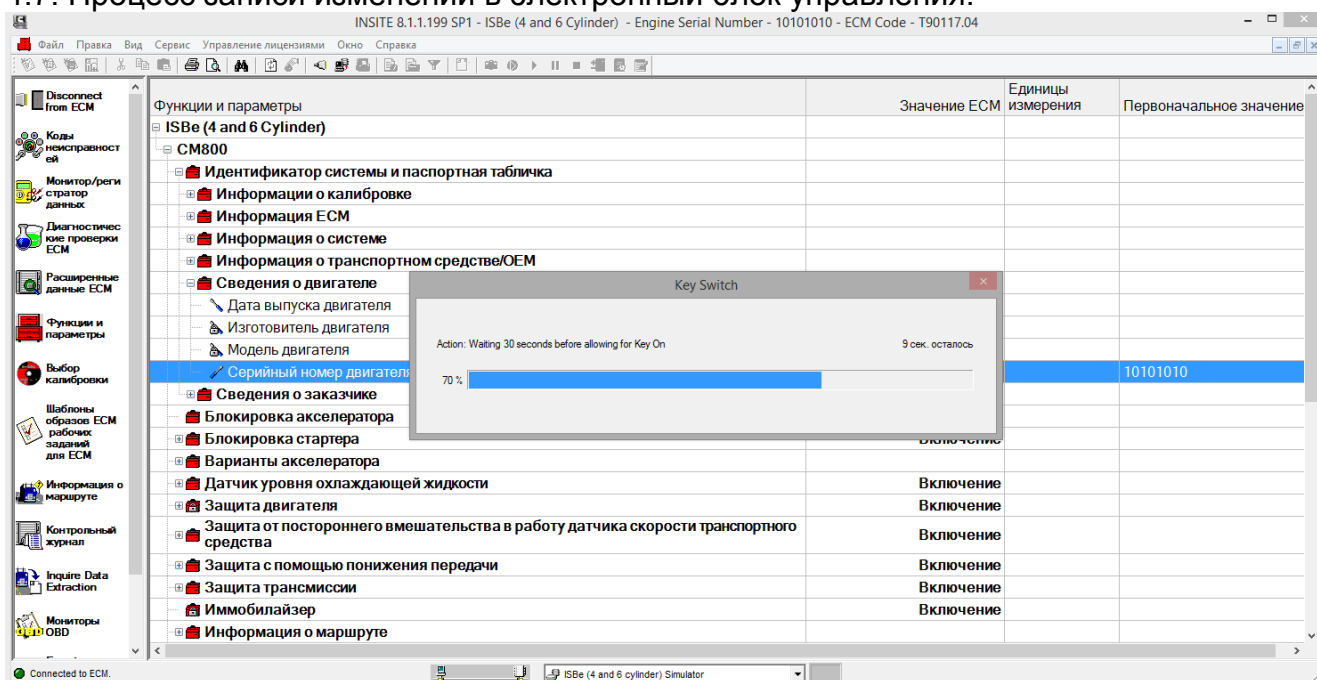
INSITE 8.1.1.199 SP1 - ISBe (4 and 6 Cylinder) - Engine Serial Number - 10101010 - ECM Code - T90117.04

Файл Правка Вид Сервис Управление лицензиями Окно Справка

Disconnect from ECM
Коды неисправностей
Монитор/регистратор данных
Диагностические проверки ECM
Расширенные данные ECM
Функции и параметры
Выбор калибровки
Шаблоны образов ECM рабочих заданий для ECM
Информация о маршруте
Контрольный журнал
Inquire Data Extraction
Мониторы OBD

| Функции и параметры | Значение ECM | Единицы измерения | Первоначальное значение |
|---|---|---|---|
| ISBe (4 and 6 Cylinder) | | | |
| CM800 | | | |
| Идентификатор системы и паспортная табличка | | | |
| Информации о калибровке | | | |
| Информация ECM | | | |
| Информация о системе | | | |
| Информация о транспортном средстве/OEM | | | |
| Сведения о двигателе | | | |
| Дата выпуска двигателя | | | |
| Изготовитель двигателя | | | |
| Модель двигателя | | | |
| Серийный номер двигателя | | | 10101010 |
| Сведения о заказчике | | | |
| Блокировка акселератора | | | |
| Блокировка стартера | Включение | | |
| Варианты акселератора | | | |
| Датчик уровня охлаждающей жидкости | Включение | | |
| Защита двигателя | Включение | | |
| Защита от постороннего вмешательства в работу датчика скорости транспортного средства | Включение | | |
| Защита с помощью понижения передачи | Включение | | |
| Защита трансмиссии | Включение | | |
| Иммобилайзер | Включение | | |
| Информация о маршруте | | | |

Key Switch
Action: Waiting 30 seconds before allowing for Key On
9 сек. осталось
70 %

Connected to ECM.
ISBe (4 and 6 cylinder) Simulator